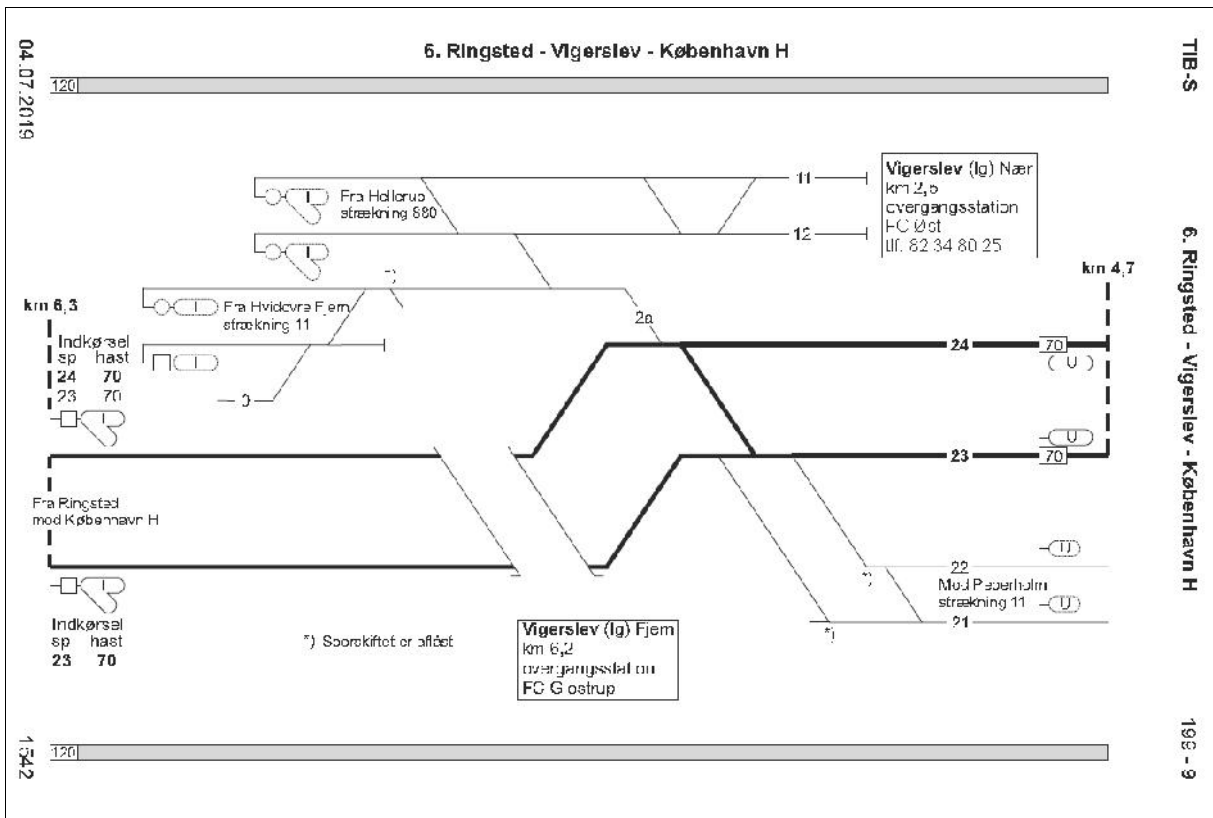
6. Ringsted - Vigerslev - København H

04.07.2019

TIB-S

120

Fra Hellerup strækning 880

11

12

Vigerslev (lg) Nær km 2,5 overgangsstation FC Øst tlf. 82 34 80 25

6. Ringsted - Vigerslev - København H

km 4,7

*)

Fra Hvidovre Fjern strækning 11

km 6,3

2a

Indkørsel
sp hast
24 70
23 70

0

24

70

( U )

U

23

70

Fra Ringsted mod København H

22

U

*)

Mod Peberholm strækning 11

U

Indkørsel
sp hast
23 70

*) Sporskiftet er aflåst

Vigerslev (lg) Fjern km 6,2 overgangsstation FC Glostrup

*)

21

120

1542

198 - 9